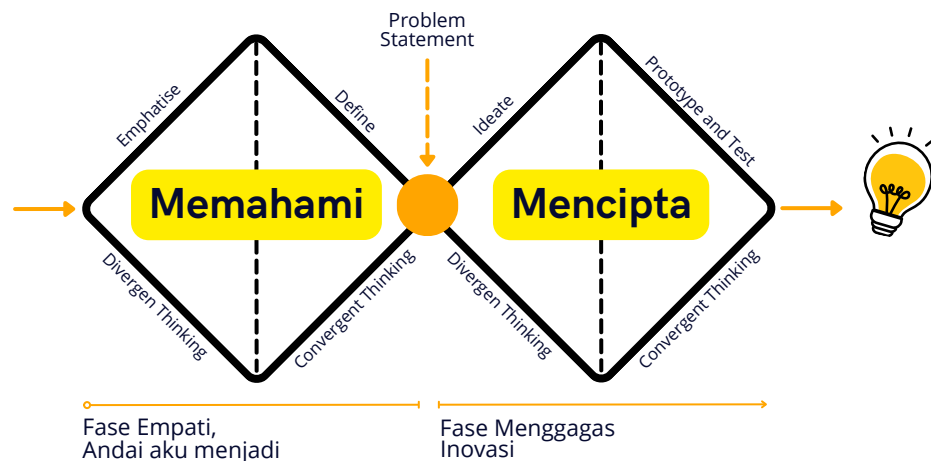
Problem Statement

Emphatise

Define

Ideate

Prototype and Test

Memahami

Mencipta

Divergen Thinking

Convergent Thinking

Divergen Thinking

Convergent Thinking

Fase Empati, Andai aku menjadi

Fase Menggagas Inovasi